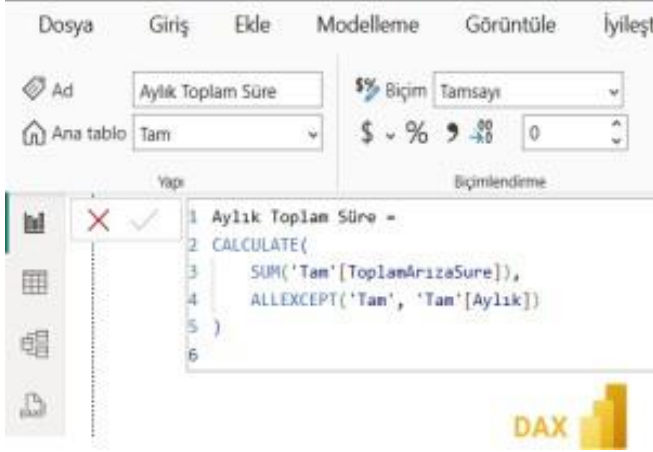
Dosya Giriş Ekle Modelleme Görüntüle İyileşt

Ad Aylık Toplam Süre
Ana tablo Tam
Yapı

Biçim Tamsayı
$ % , .00 0
Biçimlendirme

1 Aylık Toplam Süre =
2 CALCULATE(
3 SUM('Tam'[ToplamArizaSure]),
4 ALLEXCEPT('Tam', 'Tam'[Aylık])
5 )
6

DAX